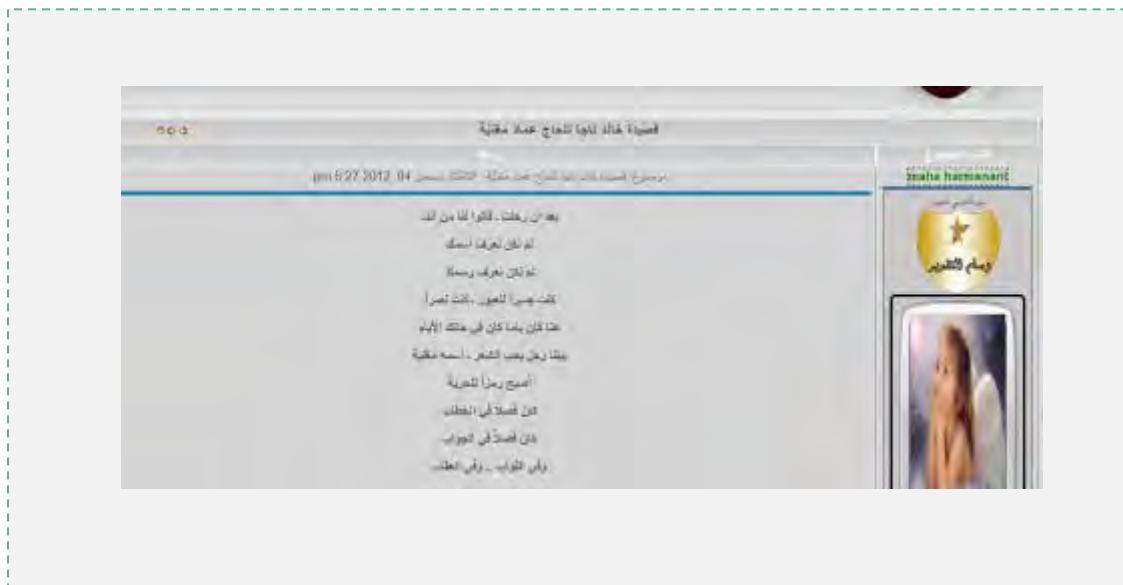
قصيدة خالد تاجا للحاج عماد مغنية

موضوع: قصيدة خالد تاجا للحاج عماد مغنية الثلاثاء فبراير 04, 2012 6:27 pm

maha harmanani

وسام التقدير

بعد أن رحلت، قالوا لنا من أنت

لم نكن نعرف اسمك

لم نكن نعرف رسمك

كنت جسراً للعبور، كنت نصراً

هذا كان يا ما كان في هاتك الأيام

بيننا رجل يحب الشعر، اسمه مغنية

أصبح رمزاً للحرية

كان فصلاً في الخطاب

كان فصلاً في الجواب

وأبي الثواب ... وأبي العقاب